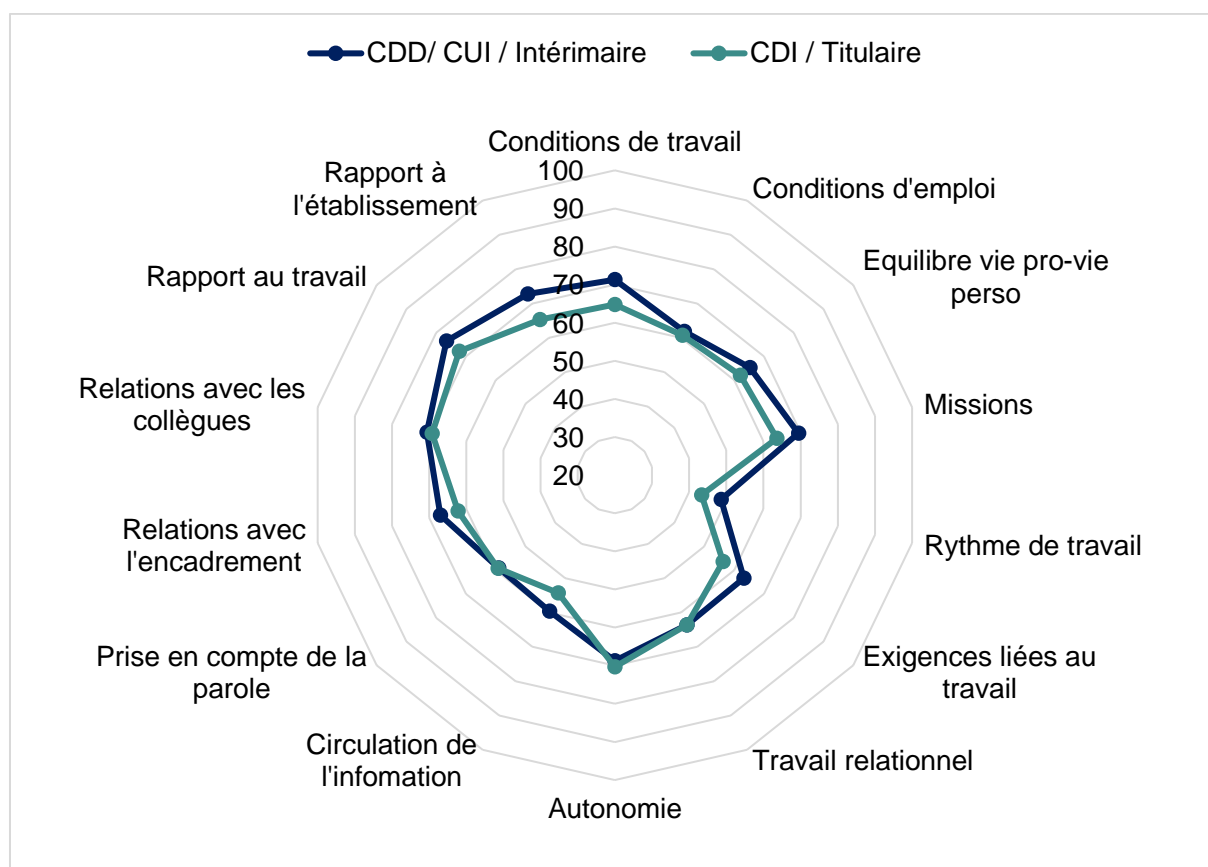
CDD/ CUI / Intérimaire
CDI / Titulaire

Conditions de travail
Conditions d'emploi
Equilibre vie pro-vie perso
Missions
Rythme de travail
Exigences liées au travail
Travail relationnel
Autonomie
Circulation de l'infomation
Prise en compte de la parole
Relations avec l'encadrement
Relations avec les collègues
Rapport au travail
Rapport à l'établissement

100
90
80
70
60
50
40
30
20